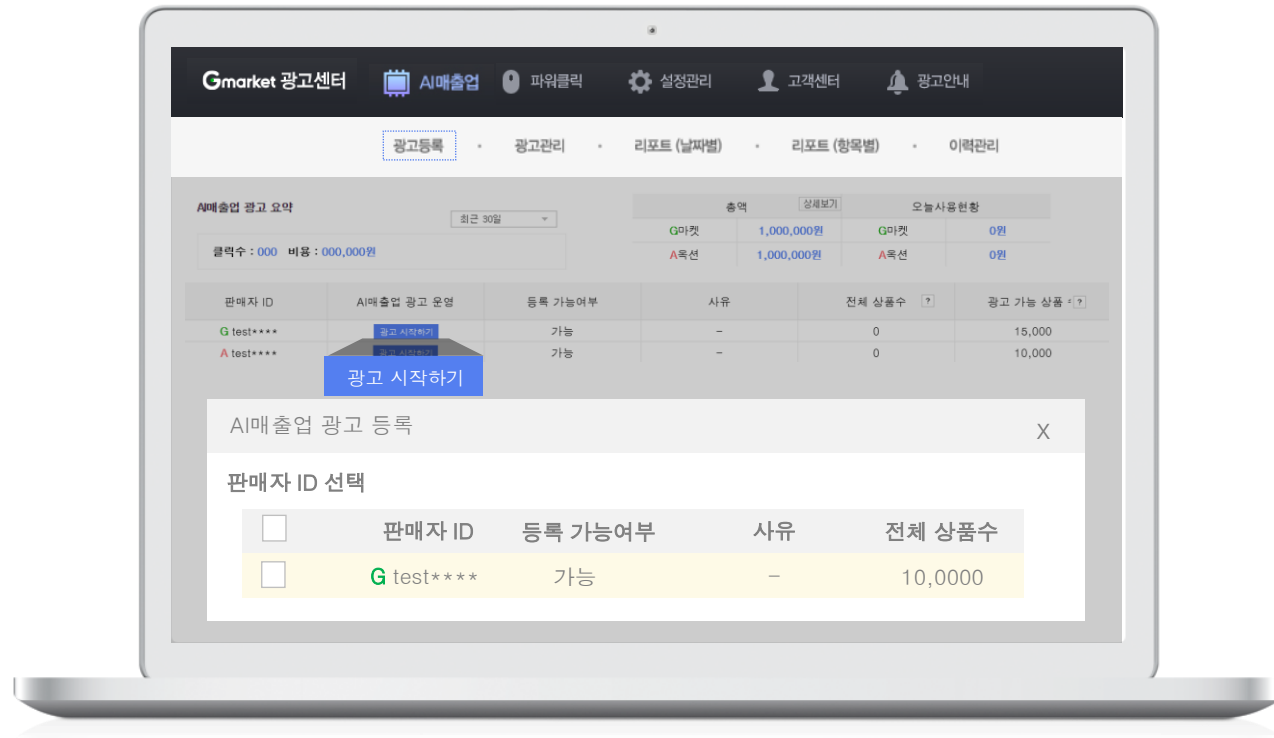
Gmarket 광고센터 AI매출업 파워클릭 설정관리 고객센터 광고안내

광고등록 · 광고관리 · 리포트 (날짜별) · 리포트 (항목별) · 이력관리

AI매출업 광고 요약

최근 30일

클릭수 : 000 비용 : 000,000원

| 총액 | 상세보기 | 오늘사용현황 | |
|---|---|---|---|
| G마켓 | 1,000,000원 | G마켓 | 0원 |
| A옥션 | 1,000,000원 | A옥션 | 0원 |

| 판매자 ID | AI매출업 광고 운영 | 등록 가능여부 | 사유 | 전체 상품수 ? | 광고 가능 상품 ? |
|---|---|---|---|---|---|
| G test**** | 광고 시작하기 | 가능 | – | 0 | 15,000 |
| A test**** | 광고 시작하기 | 가능 | – | 0 | 10,000 |

광고 시작하기

AI매출업 광고 등록

X

판매자 ID 선택

| | 판매자 ID | 등록 가능여부 | 사유 | 전체 상품수 |
|---|---|---|---|---|
| | G test**** | 가능 | – | 10,0000 |